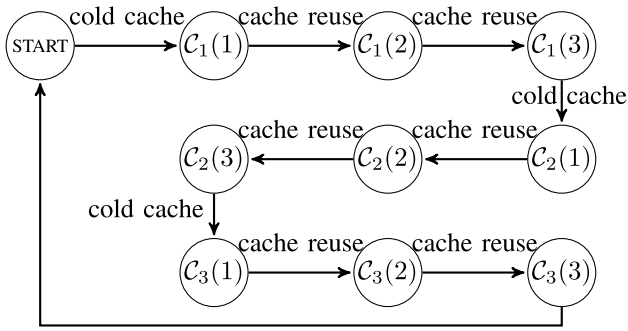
START

cold cache

$\mathcal{C}_1(1)$

cache reuse

$\mathcal{C}_1(2)$

cache reuse

$\mathcal{C}_1(3)$

cold cache

$\mathcal{C}_2(1)$

cache reuse

$\mathcal{C}_2(2)$

cache reuse

$\mathcal{C}_2(3)$

cold cache

$\mathcal{C}_3(1)$

cache reuse

$\mathcal{C}_3(2)$

cache reuse

$\mathcal{C}_3(3)$